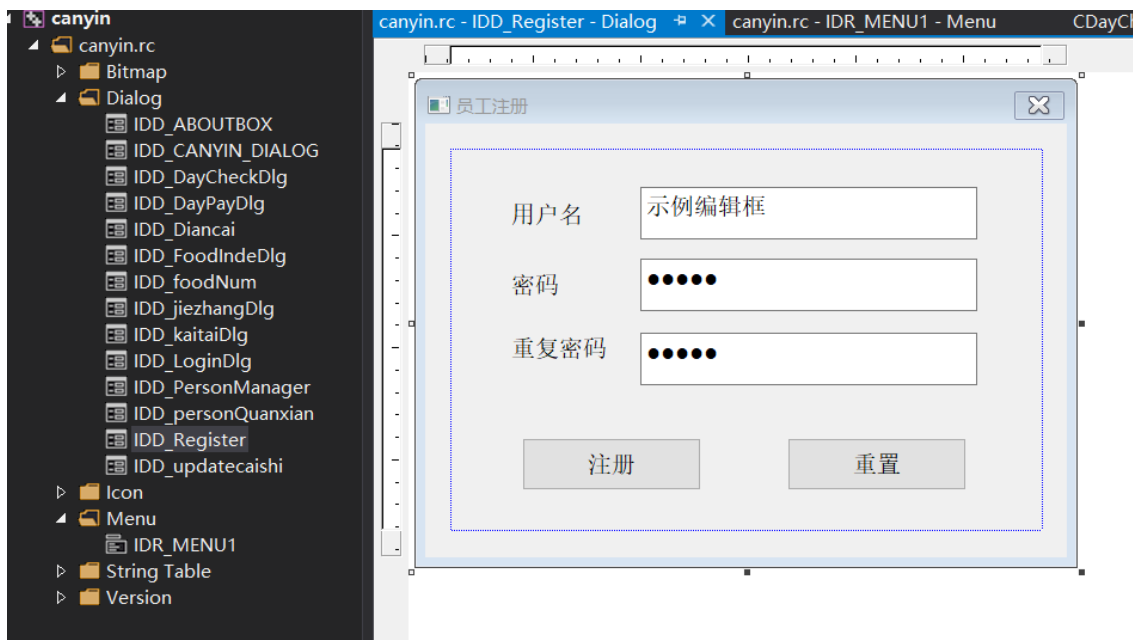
canyin
canyin.rc
Bitmap
Dialog
IDD_ABOUTBOX
IDD_CANYIN_DIALOG
IDD_DayCheckDlg
IDD_DayPayDlg
IDD_Diancai
IDD_FoodIndeDlg
IDD_foodNum
IDD_jiezhangDlg
IDD_kaitaiDlg
IDD_LoginDlg
IDD_PersonManager
IDD_personQuanxian
IDD_Register
IDD_updatecaishi
Icon
Menu
IDR_MENU1
String Table
Version

canyin.rc - IDD_Register - Dialog
canyin.rc - IDR_MENU1 - Menu
CDayCl

员工注册

用户名
示例编辑框
密码
●●●●●
重复密码
●●●●●
注册
重置